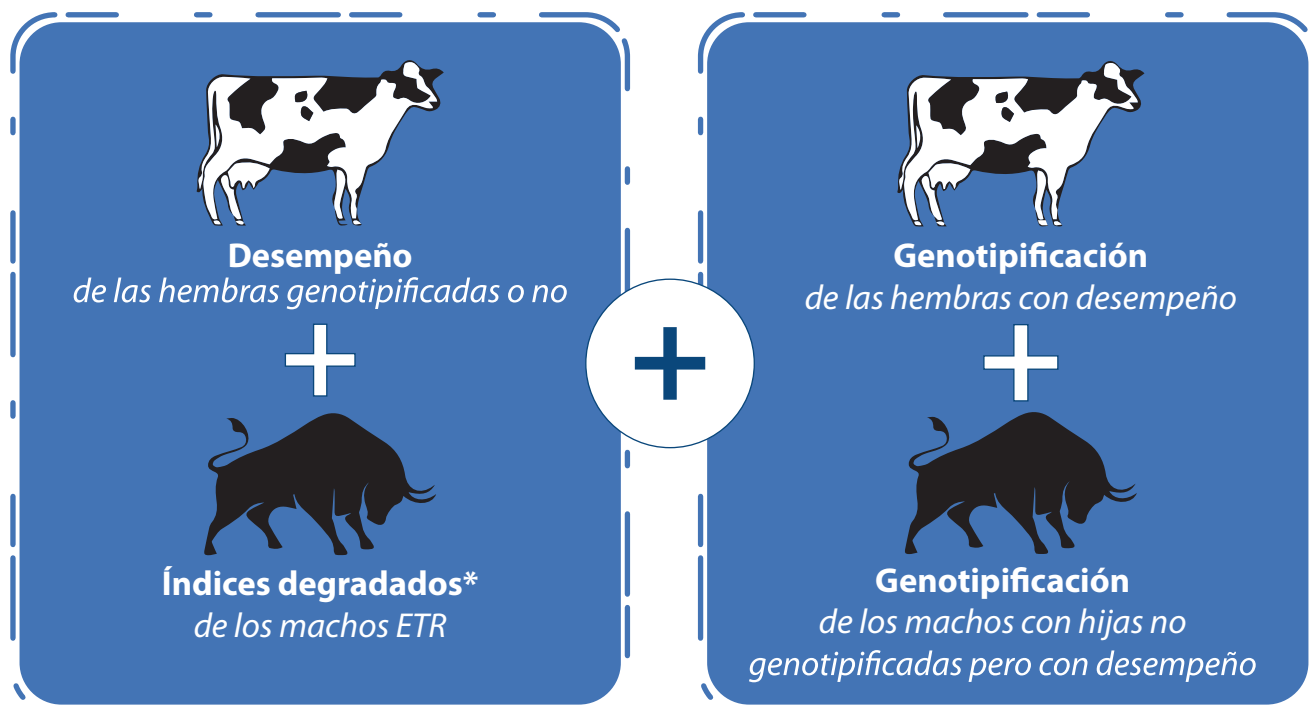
Desempeño
de las hembras genotipificadas o no

+

Índices degradados*
de los machos ETR

+

Genotipificación
de las hembras con desempeño

+

Genotipificación
de los machos con hijas no genotipificadas pero con desempeño